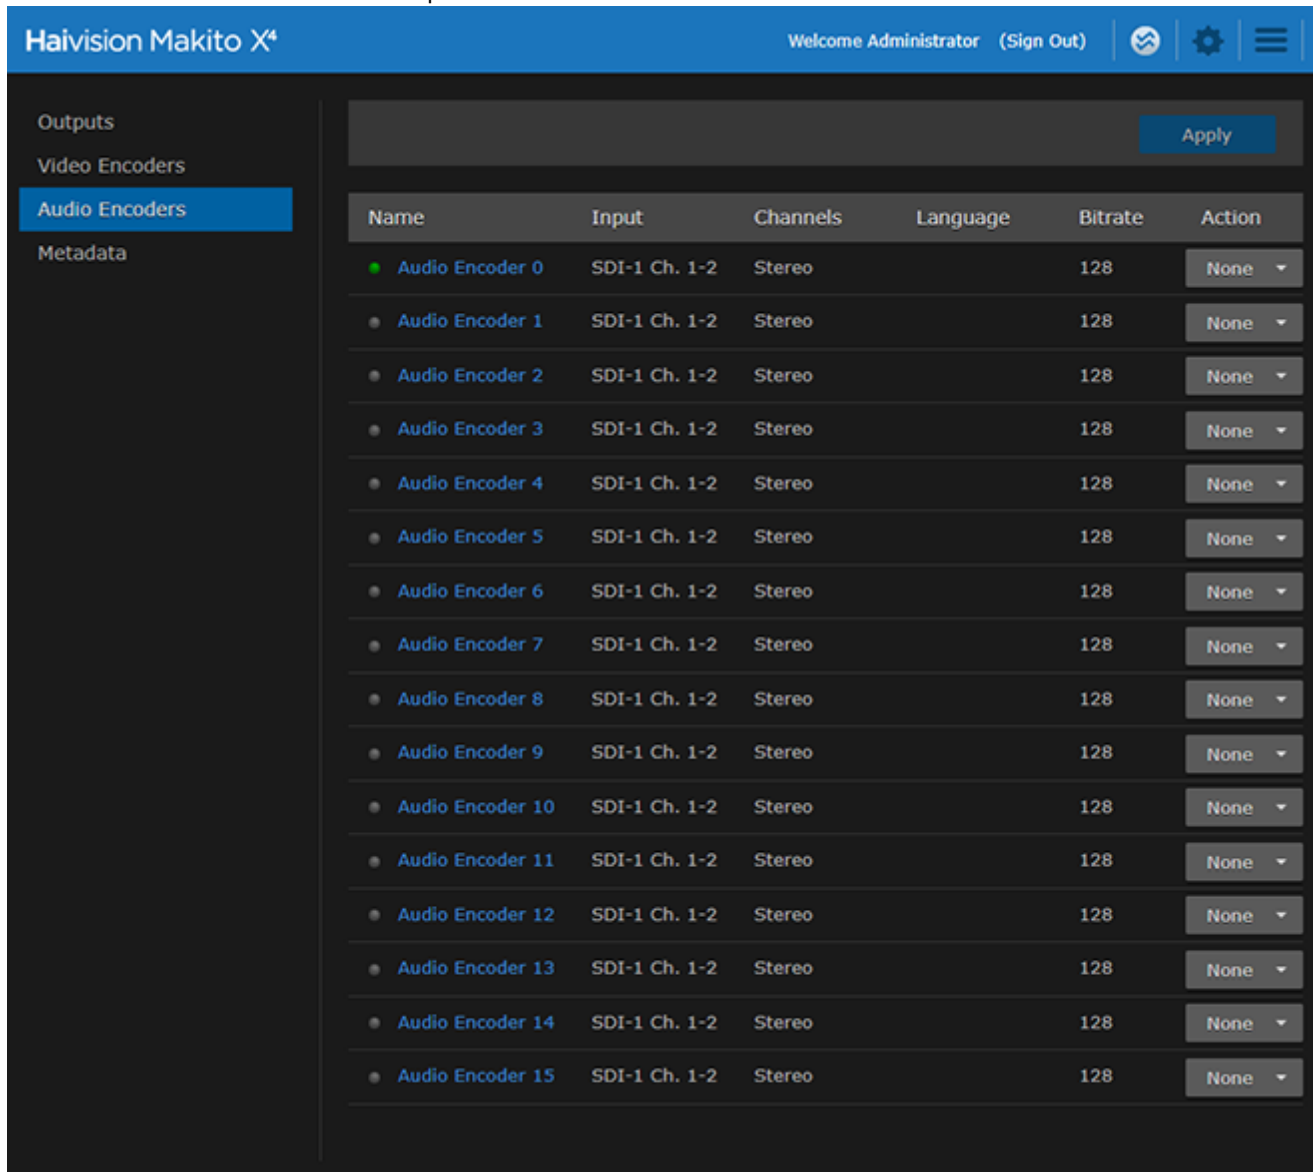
Haivision Makito X⁴

Welcome Administrator (Sign Out)

Outputs
Video Encoders
Audio Encoders
Metadata

Apply

| Name | Input | Channels | Language | Bitrate | Action |
|---|---|---|---|---|---|
| Audio Encoder 0 | SDI-1 Ch. 1-2 | Stereo | | 128 | None |
| Audio Encoder 1 | SDI-1 Ch. 1-2 | Stereo | | 128 | None |
| Audio Encoder 2 | SDI-1 Ch. 1-2 | Stereo | | 128 | None |
| Audio Encoder 3 | SDI-1 Ch. 1-2 | Stereo | | 128 | None |
| Audio Encoder 4 | SDI-1 Ch. 1-2 | Stereo | | 128 | None |
| Audio Encoder 5 | SDI-1 Ch. 1-2 | Stereo | | 128 | None |
| Audio Encoder 6 | SDI-1 Ch. 1-2 | Stereo | | 128 | None |
| Audio Encoder 7 | SDI-1 Ch. 1-2 | Stereo | | 128 | None |
| Audio Encoder 8 | SDI-1 Ch. 1-2 | Stereo | | 128 | None |
| Audio Encoder 9 | SDI-1 Ch. 1-2 | Stereo | | 128 | None |
| Audio Encoder 10 | SDI-1 Ch. 1-2 | Stereo | | 128 | None |
| Audio Encoder 11 | SDI-1 Ch. 1-2 | Stereo | | 128 | None |
| Audio Encoder 12 | SDI-1 Ch. 1-2 | Stereo | | 128 | None |
| Audio Encoder 13 | SDI-1 Ch. 1-2 | Stereo | | 128 | None |
| Audio Encoder 14 | SDI-1 Ch. 1-2 | Stereo | | 128 | None |
| Audio Encoder 15 | SDI-1 Ch. 1-2 | Stereo | | 128 | None |